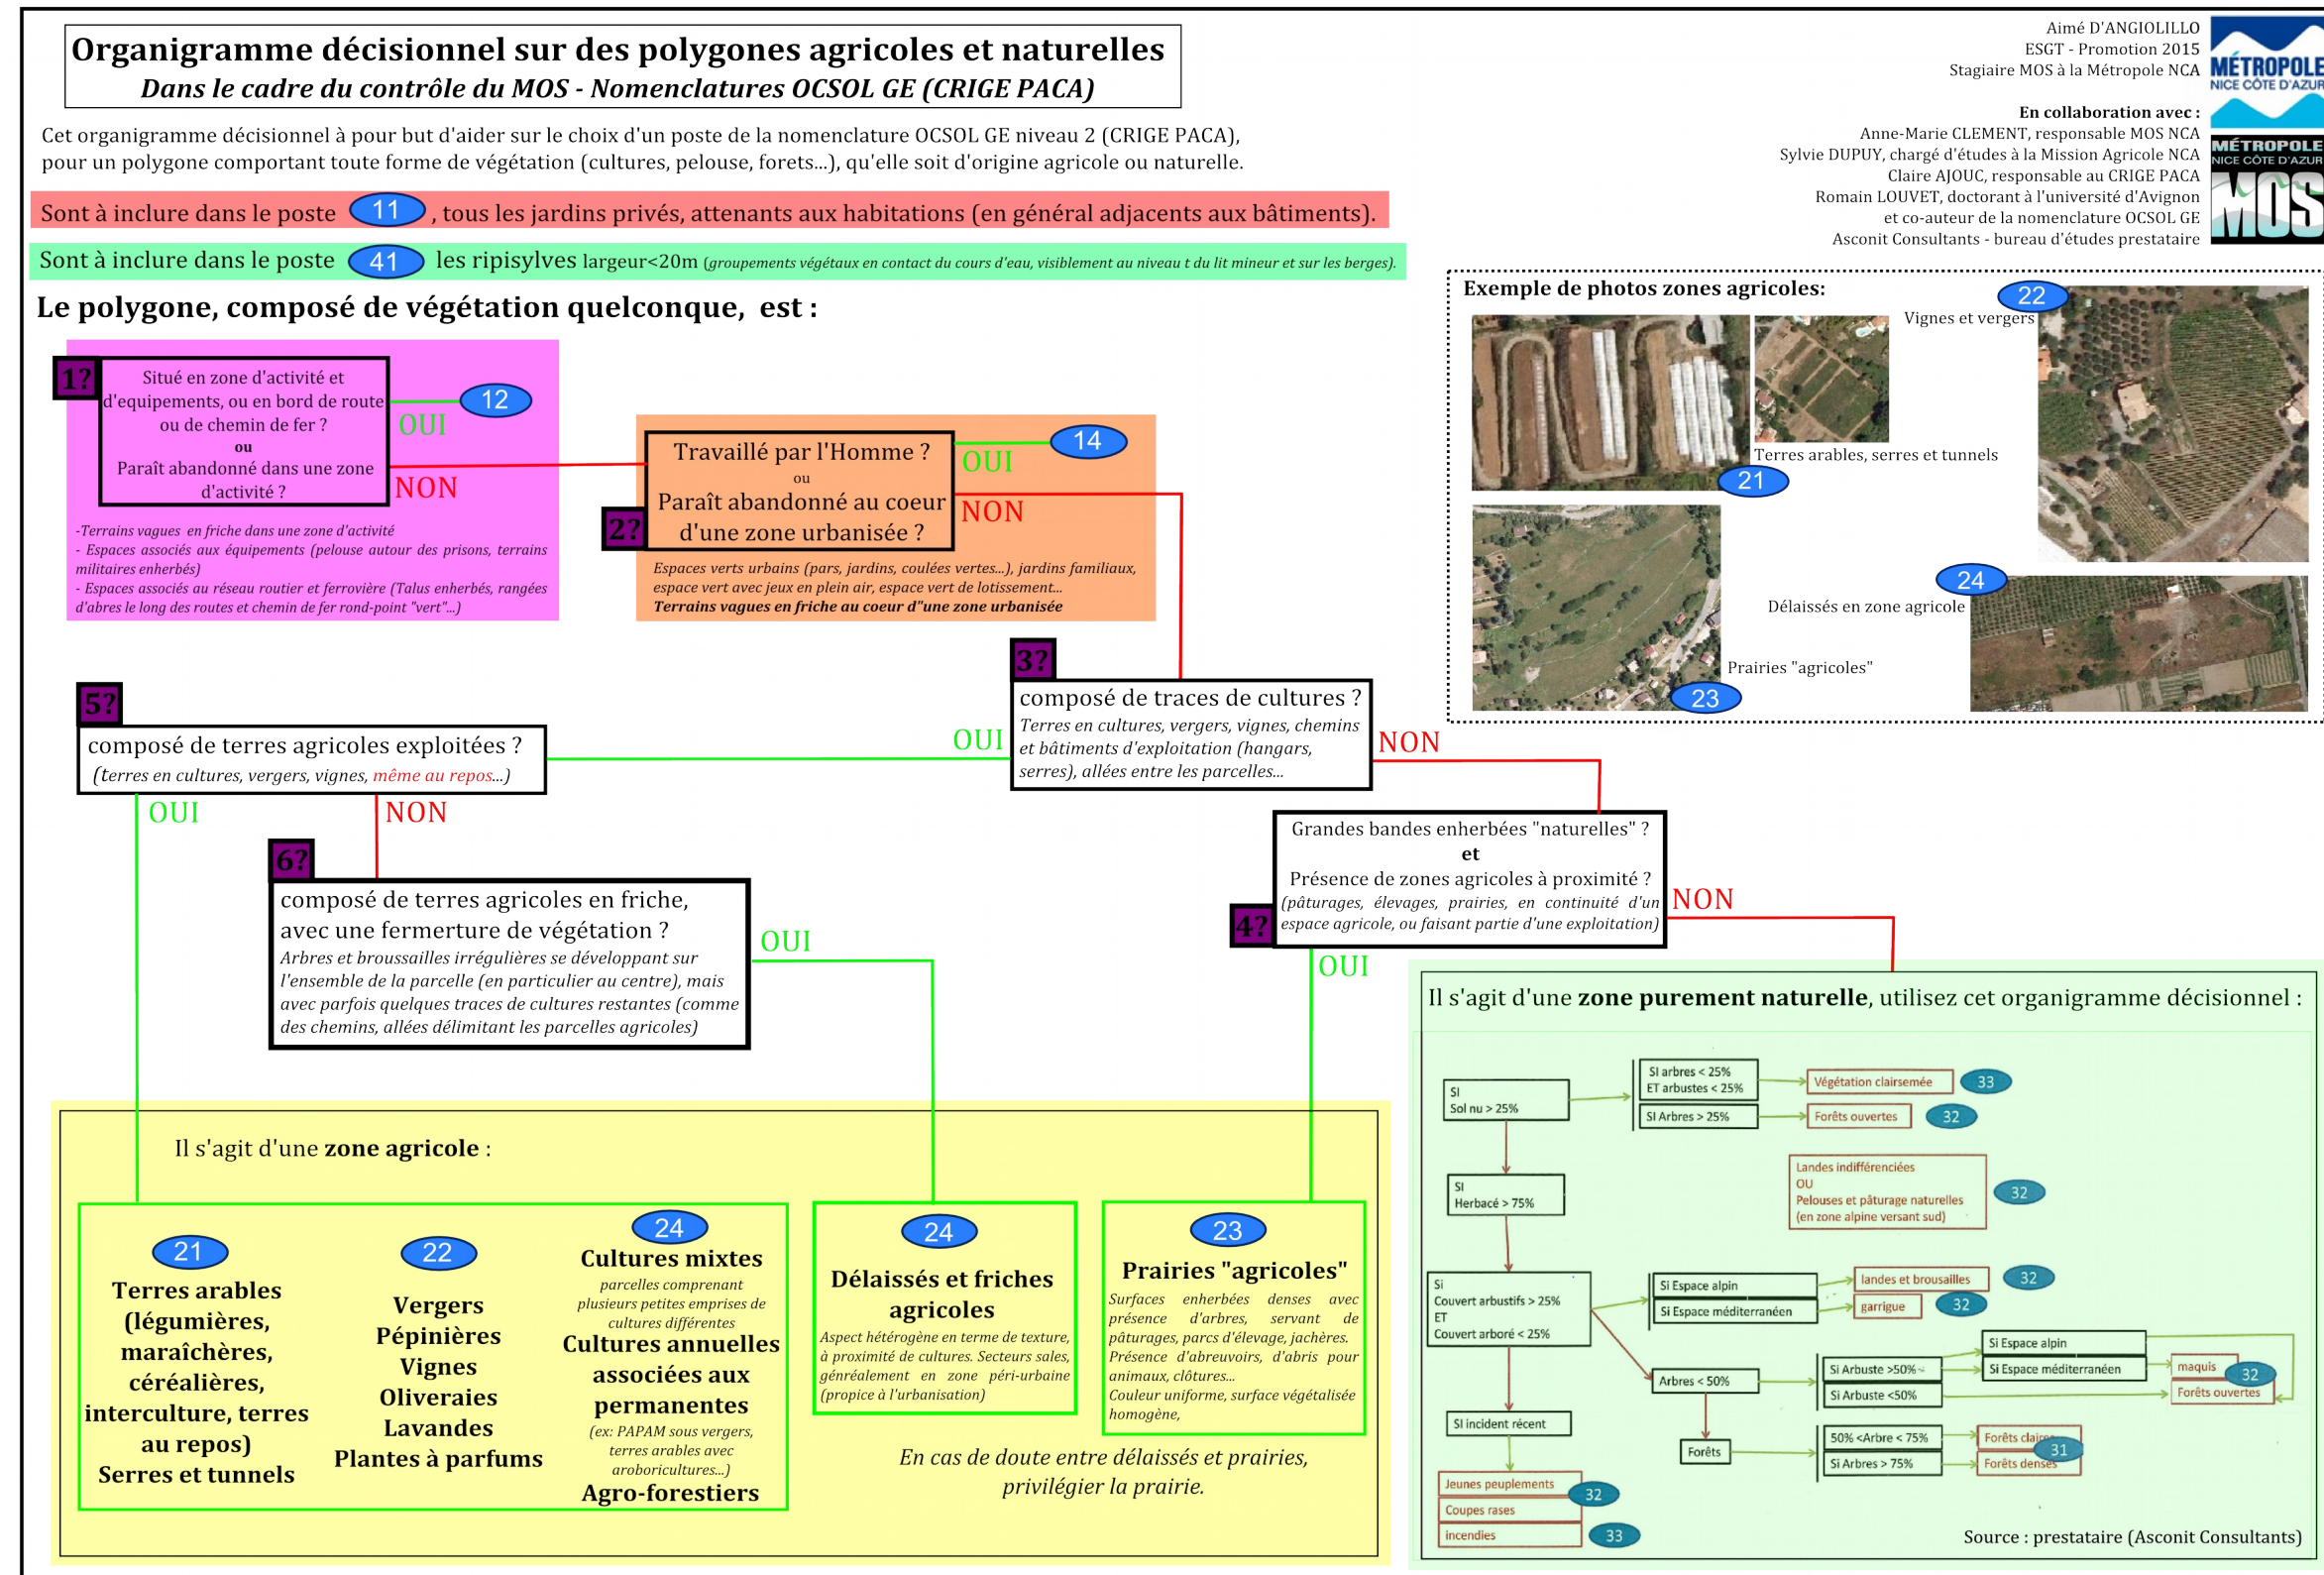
Organigramme décisionnel sur des polygones agricoles et naturelles
Dans le cadre du contrôle du MOS - Nomenclatures OCSOL GE (CRIGE PACA)

Aimé D'ANGIOLILLO
ESGT - Promotion 2015
Stagiaire MOS à la Métropole NCA

MÉTROPOLE NICE CÔTE D'AZUR

En collaboration avec :
Anne-Marie CLEMENT, responsable MOS NCA
Sylvie DUPUY, chargé d'études à la Mission Agricole NCA
Claire AJOUC, responsable au CRIGE PACA
Romain LOUVET, doctorant à l'université d'Avignon et co-auteur de la nomenclature OCSOL GE
Asconit Consultants - bureau d'études prestataire

MÉTROPOLE NICE CÔTE D'AZUR MOS

Cet organigramme décisionnel à pour but d'aider sur le choix d'un poste de la nomenclature OCSOL GE niveau 2 (CRIGE PACA), pour un polygone comportant toute forme de végétation (cultures, pelouse, forets...), qu'elle soit d'origine agricole ou naturelle.

Sont à inclure dans le poste 11 , tous les jardins privés, attenants aux habitations (en général adjacents aux bâtiments).

Sont à inclure dans le poste 41 les ripisylves largeur<20m (groupements végétaux en contact du cours d'eau, visiblement au niveau t du lit mineur et sur les berges).

Le polygone, composé de végétation quelconque, est :

1? Situé en zone d'activité et d'equipements, ou en bord de route ou de chemin de fer ?
ou
Paraît abandonné dans une zone d'activité ?
OUI 12
NON

-Terrains vagues en friche dans une zone d'activité
- Espaces associés aux équipements (pelouse autour des prisons, terrains militaires enherbés)
- Espaces associés au réseau routier et ferrovière (Talus enherbés, rangées d'abres le long des routes et chemin de fer rond-point "vert"...)

2? Travaillé par l'Homme ?
ou
Paraît abandonné au coeur d'une zone urbanisée ?
OUI 14
NON

Espaces verts urbains (pars, jardins, coulées vertes...), jardins familiaux, espace vert avec jeux en plein air, espace vert de lotissement...
Terrains vagues en friche au coeur d"une zone urbanisée

Exemple de photos zones agricoles:
22 Vignes et vergers
Terres arables, serres et tunnels 21
24 Délaissés en zone agricole
Prairies "agricoles" 23

3? composé de traces de cultures ?
Terres en cultures, vergers, vignes, chemins et bâtiments d'exploitation (hangars, serres), allées entre les parcelles...
OUI
NON

5? composé de terres agricoles exploitées ?
(terres en cultures, vergers, vignes, même au repos...)
OUI
NON

Grandes bandes enherbées "naturelles" ?
et
Présence de zones agricoles à proximité ?
(pâturages, élevages, prairies, en continuité d'un espace agricole, ou faisant partie d'une exploitation)
4?
NON
OUI

6? composé de terres agricoles en friche, avec une fermerture de végétation ?
Arbres et broussailles irrégulières se développant sur l'ensemble de la parcelle (en particulier au centre), mais avec parfois quelques traces de cultures restantes (comme des chemins, allées délimitant les parcelles agricoles)
OUI

Il s'agit d'une zone purement naturelle, utilisez cet organigramme décisionnel :

SI Sol nu > 25%
SI arbres < 25% ET arbustes < 25% → Végétation clairsemée 33
SI Arbres > 25% → Forêts ouvertes 32
SI Herbacé > 75% → Landes indifférenciées OU Pelouses et pâturage naturelles (en zone alpine versant sud) 32
SI Couvert arbustifs > 25% ET Couvert arboré < 25%
SI Espace alpin → landes et brousailles 32
SI Espace méditerranéen → garrigue 32
Arbres < 50%
SI Arbuste >50% 
SI Espace alpin
SI Espace méditerranéen → maquis 32
SI Arbuste <50% → Forêts ouvertes
SI incident récent
Forêts
50% <Arbre < 75% → Forêts claires 31
SI Arbres > 75% → Forêts denses
Jeunes peuplements
Coupes rases 32
incendies 33

Source : prestataire (Asconit Consultants)

Il s'agit d'une zone agricole :

21
Terres arables (légumières, maraîchères, céréalières, interculture, terres au repos)
Serres et tunnels

22
Vergers
Pépinières
Vignes
Oliveraies
Lavandes
Plantes à parfums

24
Cultures mixtes
parcelles comprenant plusieurs petites emprises de cultures différentes
Cultures annuelles associées aux permanentes
(ex: PAPAM sous vergers, terres arables avec aroboricultures...)
Agro-forestiers

24
Délaissés et friches agricoles
Aspect hétérogène en terme de texture, à proximité de cultures. Secteurs sales, généralement en zone péri-urbaine (propice à l'urbanisation)

23
Prairies "agricoles"
Surfaces enherbées denses avec présence d'arbres, servant de pâturages, parcs d'élevage, jachères. Présence d'abreuvoirs, d'abris pour animaux, clôtures...
Couleur uniforme, surface végétalisée homogène,

En cas de doute entre délaissés et prairies, privilégier la prairie.